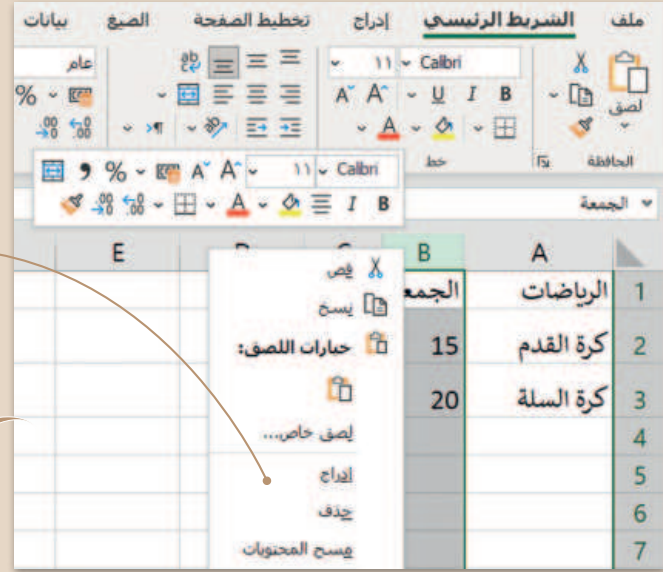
ملف الشريط الرئيسي إدراج تخطيط الصفحة الصيغ بيانات

لصق
الحافظة
Calibri 11
B I U
خط
عام
%

Calibri 11
B I
الجمعة

| | A | B | C | D | E |
|---|---|---|---|---|---|
| 1 | الرياضات | الجمع | | | |
| 2 | كرة القدم | 15 | | | |
| 3 | كرة السلة | 20 | | | |
| 4 | | | | | |
| 5 | | | | | |
| 6 | | | | | |
| 7 | | | | | |

قص
نسخ
خيارات اللصق:
لصق خاص...
إدراج
حذف
مسح المحتويات